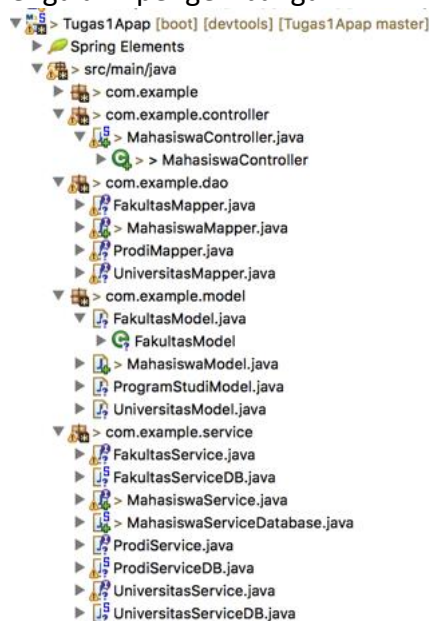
> Tugas1Apap [boot] [devtools] [Tugas1Apap master]
Spring Elements
> src/main/java
> com.example
> com.example.controller
> MahasiswaController.java
> > MahasiswaController
> com.example.dao
FakultasMapper.java
> MahasiswaMapper.java
ProdiMapper.java
UniversitasMapper.java
> com.example.model
FakultasModel.java
FakultasModel
> MahasiswaModel.java
ProgramStudiModel.java
UniversitasModel.java
> com.example.service
FakultasService.java
FakultasServiceDB.java
> MahasiswaService.java
> MahasiswaServiceDatabase.java
ProdiService.java
ProdiServiceDB.java
UniversitasService.java
UniversitasServiceDB.java